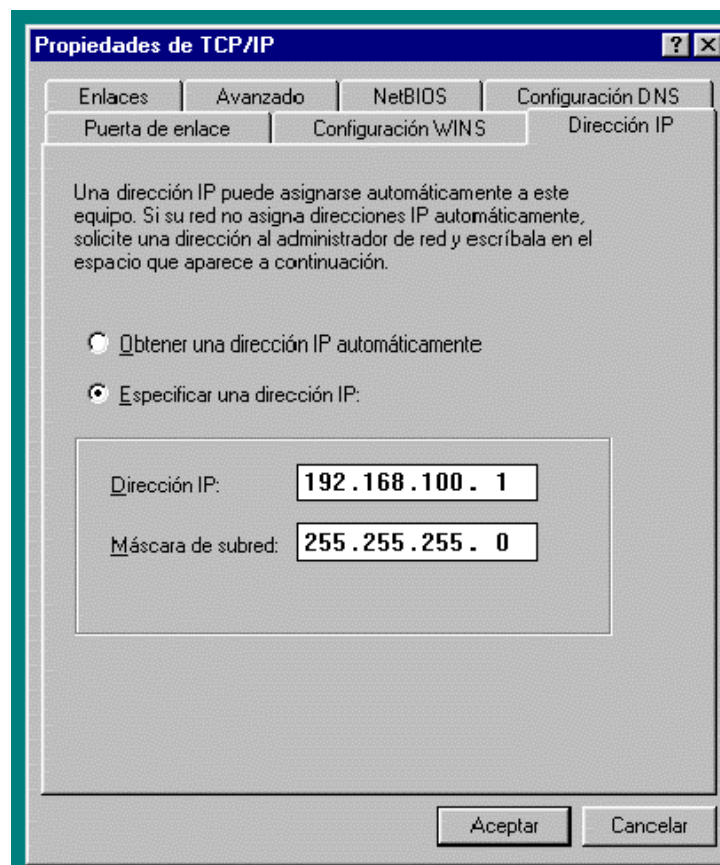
Propiedades de TCP/IP ? ×

Enlaces | Avanzado | NetBIOS | Configuración DNS
Puerta de enlace | Configuración WINS | Dirección IP

Una dirección IP puede asignarse automáticamente a este equipo. Si su red no asigna direcciones IP automáticamente, solicite una dirección al administrador de red y escríbala en el espacio que aparece a continuación.

Obtener una dirección IP automáticamente

Especificar una dirección IP:

Dirección IP: 192.168.100. 1

Máscara de subred: 255.255.255. 0

Aceptar Cancelar